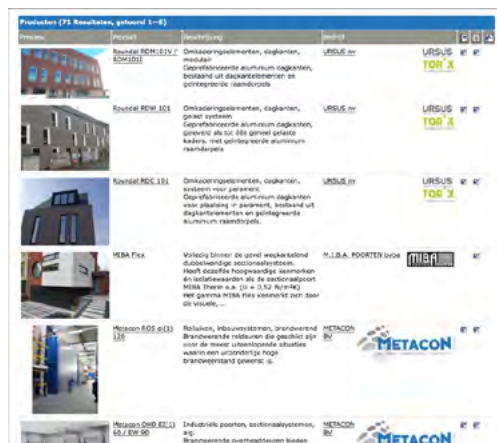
Producten (71 Resultaten, getoond 1 - 6)

| Preview | Product | Beschrijving | Bedrijf | |
|---|---|---|---|---|
| | Roundal RDM101V / RDM101I | Omkaderingselementen, dagkanter, modulair Geprefabriceerde aluminium dagkanten, bestaand uit dagkantelementen en geïntegreerde raamdorpels | URSUS nv | URSUS TOR X |
| | Roundal RDW 101 | Omkaderingselementen, dagkanter, gelast systeem Geprefabriceerde aluminium dagkanten, geleverd als tot 8m geheel gelaste kaders, met geïntegreerde aluminium raamdorpels | URSUS nv | URSUS TOR X |
| | Roundal RDC 101 | Omkaderingselementen, dagkanter, systeem voor parement Geprefabriceerde aluminium dagkanten voor plaatsing in parement, bestaand uit dagkantelementen en geïntegreerde aluminium raamdorpels | URSUS nv | URSUS TOR X |
| | MIBA Flex | Volledig binnen de gevel wegkantelend dubbelwandige sectionaalsystemen. Hoofd doestelle hoogwaardige kenmerken en isolatiewaarden als de sectionaalpoort MIBA Therm o.a. (U = 0,52 W/m²K) Het gamma MIBA Flex kenmerkt zich door de visuele, ... | M.I.B.A. POORTEN bvba | MIBA |
| | Metacon ROS e(i) 120 | Rolluiken, inbouwsystemen, brandwerend Brandwerende roldeuren die geschikt zijn voor de meest uiteenlopende situaties waarin een uitzonderlijk hoge brandweerstand gewenst is. | METACON BV | METACON |
| | Metacon DHD EI(1) 60 / EW 90 | Industriële poorten, sectionaalsystemen, alg. Brandwerende overheaddeuren bieden | METACON BV | METACON |